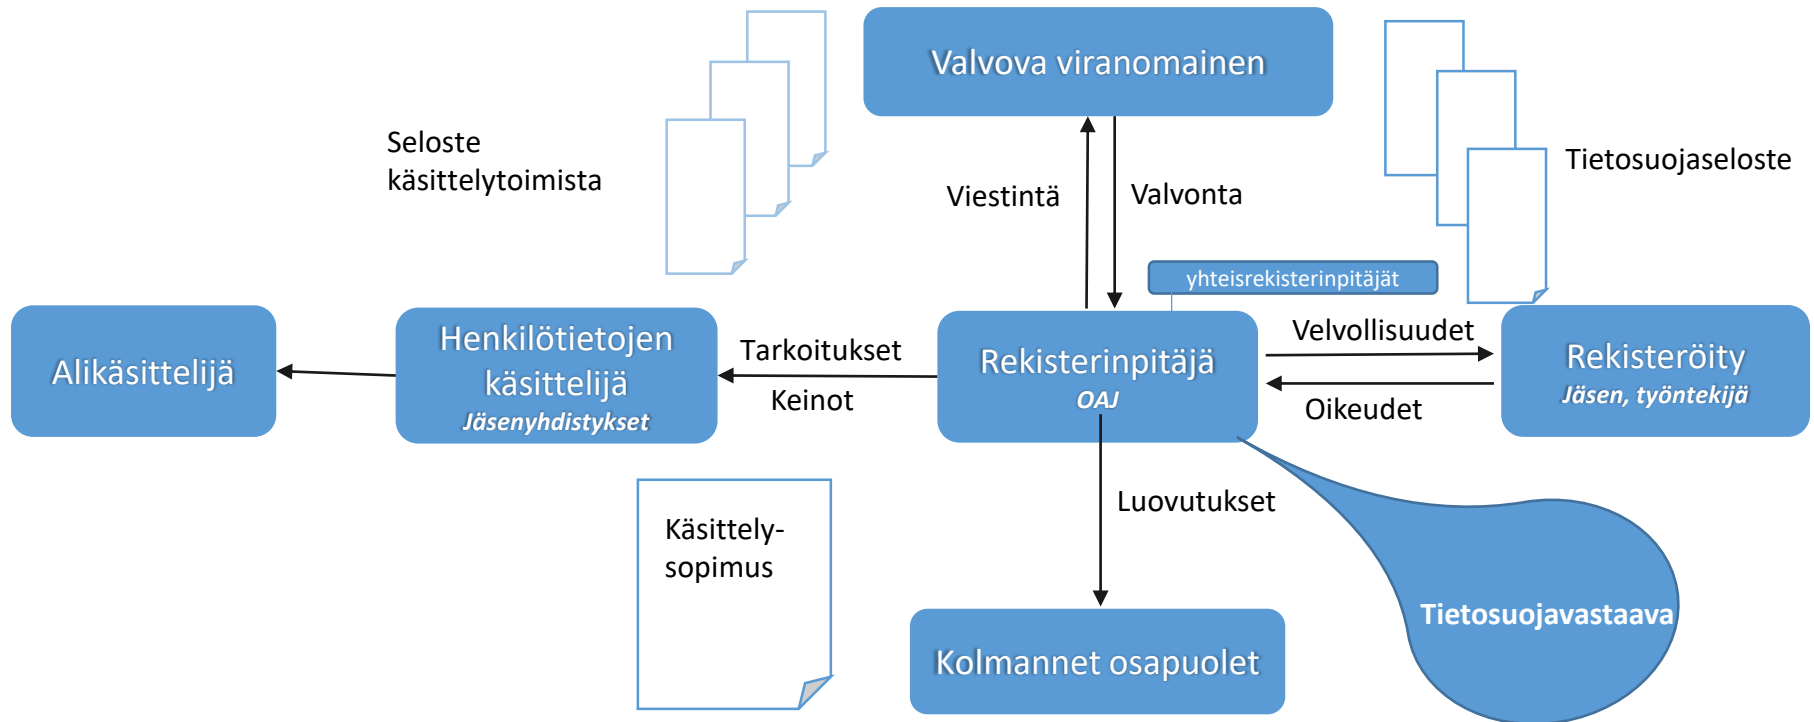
Valvova viranomainen

Seloste käsittelytoimista

Tietosuojaseloste

Viestintä

Valvonta

yhteisrekisterinpitäjät

Alikäsittelijä

Henkilötietojen käsittelijä
Jäsenyhdistykset

Tarkoitukset

Keinot

Rekisterinpitäjä
OAJ

Velvollisuudet

Oikeudet

Rekisteröity
Jäsen, työntekijä

Luovutukset

Käsittely-sopimus

Kolmannet osapuolet

Tietosuojavastaava